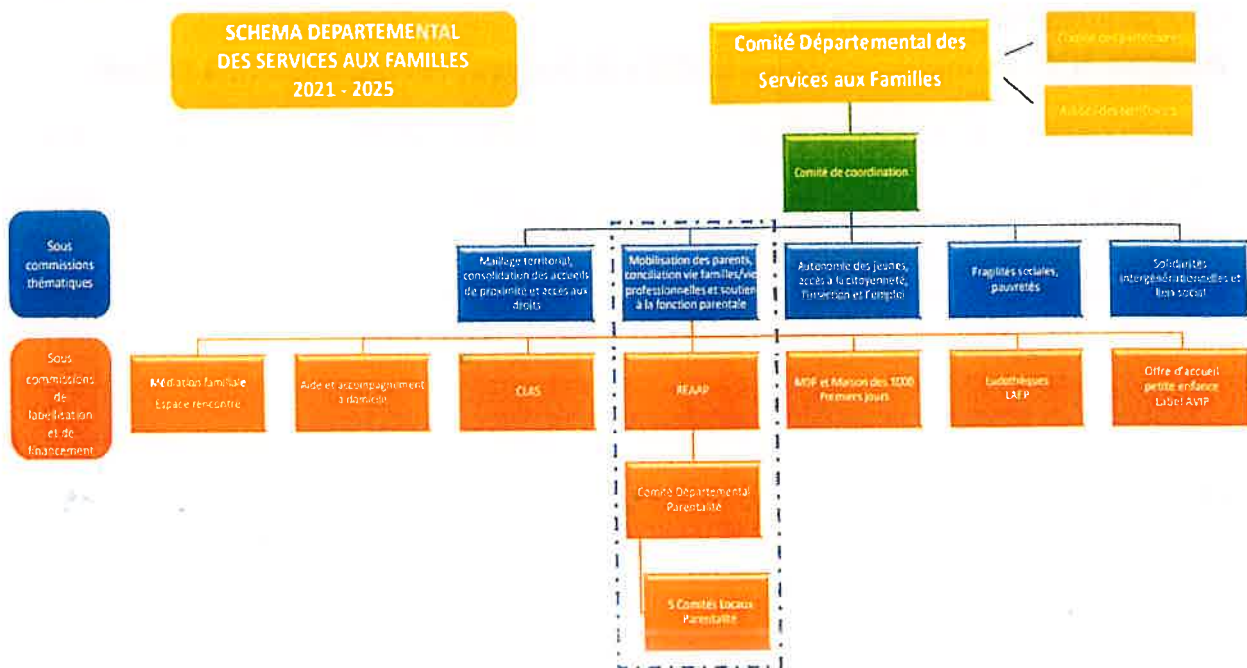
SCHEMA DEPARTEMENTAL DES SERVICES AUX FAMILLES 2021 - 2025

Comité Départemental des Services aux Familles

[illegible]

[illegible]

Comité de coordination

Sous commissions thématique

Maillage territorial, consolidation des accueils de proximité et accès aux droits

Mobilisation des parents, conciliation vie familles/vie professionnelles et soutien à la fonction parentale

Autonomie des jeunes, accès à la citoyenneté, l'insertion et l'emploi

Fragilités sociales, pauvretés

Solidarités intergénérationnelles et lien social

Sous commissions de labellisation et de financement

Médiation familiale
Espace rencontre

Aide et accompagnement à domicile

CLAS

REAAP

MDF et Maison des 1000 Premiers jours

Ludothèques
LAEP

Offre d'accueil petite enfance
Label AVIP

Comité Départemental Parentalité

5 Comités Locaux Parentalité